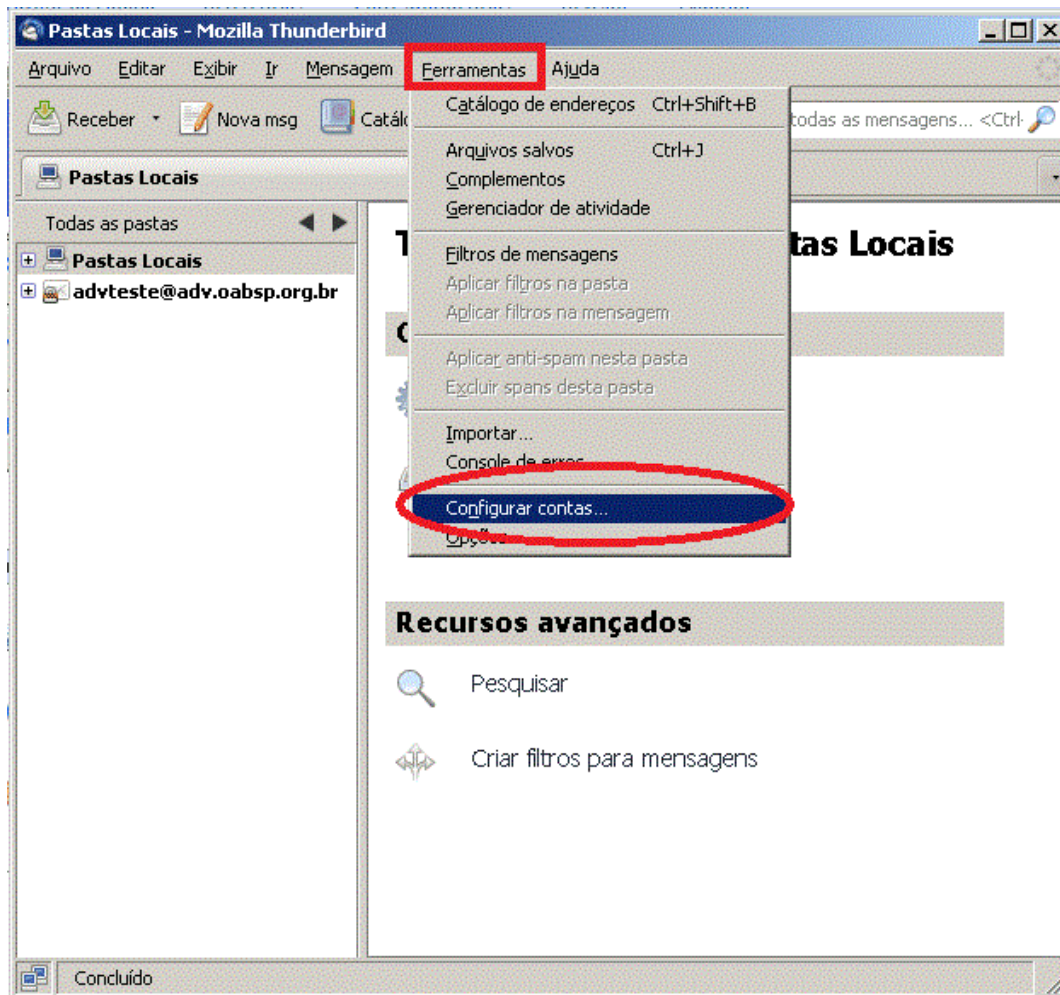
Pastas Locais - Mozilla Thunderbird

Arquivo Editar Exibir Ir Mensagem Ferramentas Ajuda

Receber Nova msg Catálo

todas as mensagens... <Ctrl·

Pastas Locais

Todas as pastas

Pastas Locais
advteste@adv.oabsp.org.br

Catálogo de endereços Ctrl+Shift+B
Arquivos salvos Ctrl+J
Complementos
Gerenciador de atividade
Filtros de mensagens
Aplicar filtros na pasta
Aplicar filtros na mensagem
Aplicar anti-spam nesta pasta
Excluir spans desta pasta
Importar...
Console de erros
Configurar contas...
Opções

T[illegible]tas Locais

C

Recursos avançados

Pesquisar

Criar filtros para mensagens

Concluído